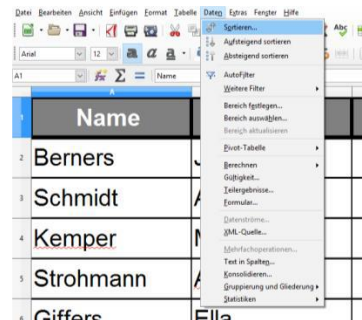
Datei Bearbeiten Ansicht Einfügen Format Tabelle Daten Extras Fenster Hilfe

Arial 12

A1 Name

A

1 Name

2 Berners

3 Schmidt

4 Kemper

5 Strohmann

6 Giffers Ella

Sortieren...
Aufsteigend sortieren
Absteigend sortieren
AutoFilter
Weitere Filter
Bereich festlegen...
Bereich auswählen...
Bereich aktualisieren
Pivot-Tabelle
Berechnen
Gültigkeit...
Teilergebnisse...
Formular...
Datenströme...
XML-Quelle...
Mehrfachoperationen...
Text in Spalten...
Konsolidieren...
Gruppierung und Gliederung
Statistiken